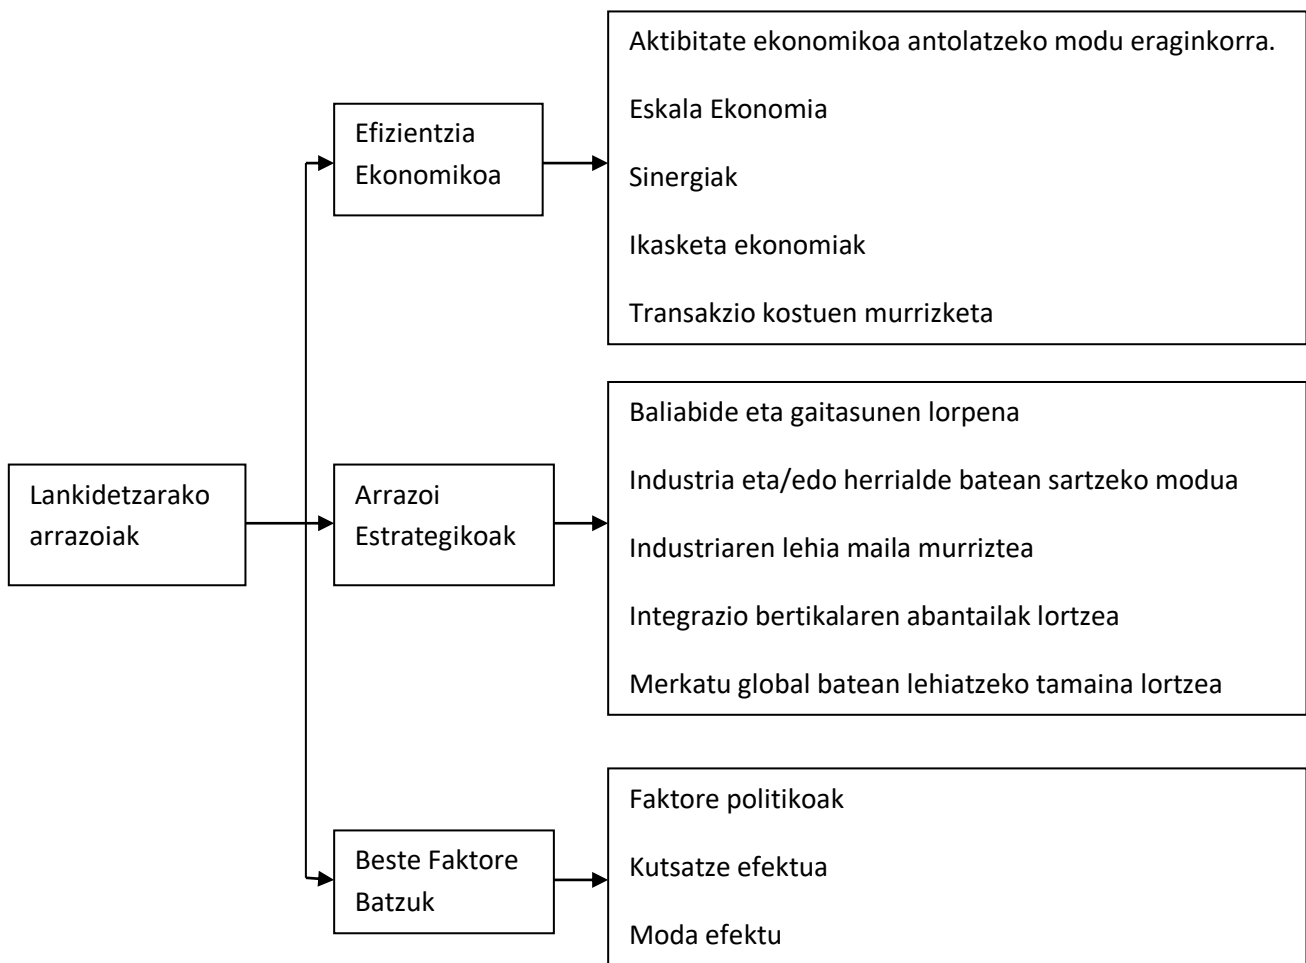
Lankidetzarako arrazoiak

Efizientzia Ekonomikoa

Aktibitate ekonomikoa antolatzeko modu eraginkorra.

Eskala Ekonomia

Sinergiak

Ikasketa ekonomiak

Transakzio kostuen murrizketa

Arrazoi Estrategikoak

Baliabide eta gaitasunen lorpena

Industria eta/edo herrialde batean sartzeko modua

Industriaren lehia maila murriztea

Integrazio bertikalaren abantailak lortzea

Merkatu global batean lehiatzeko tamaina lortzea

Beste Faktore Batzuk

Faktore politikoak

Kutsatze efektua

Moda efektu